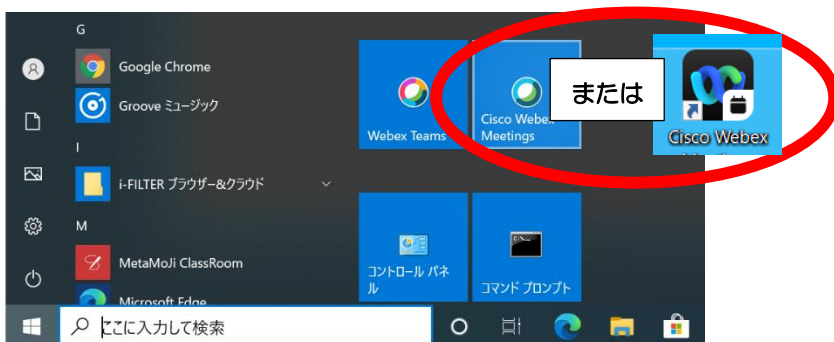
G

Google Chrome

Groove ミュージック

I

i-FILTER ブラウザー&クラウド

M

MetaMoJi ClassRoom

Microsoft Edge

Webex Teams

Cisco Webex Meetings

または

Cisco Webex

コントロール パネル

コマンド プロンプト

ここに入力して検索